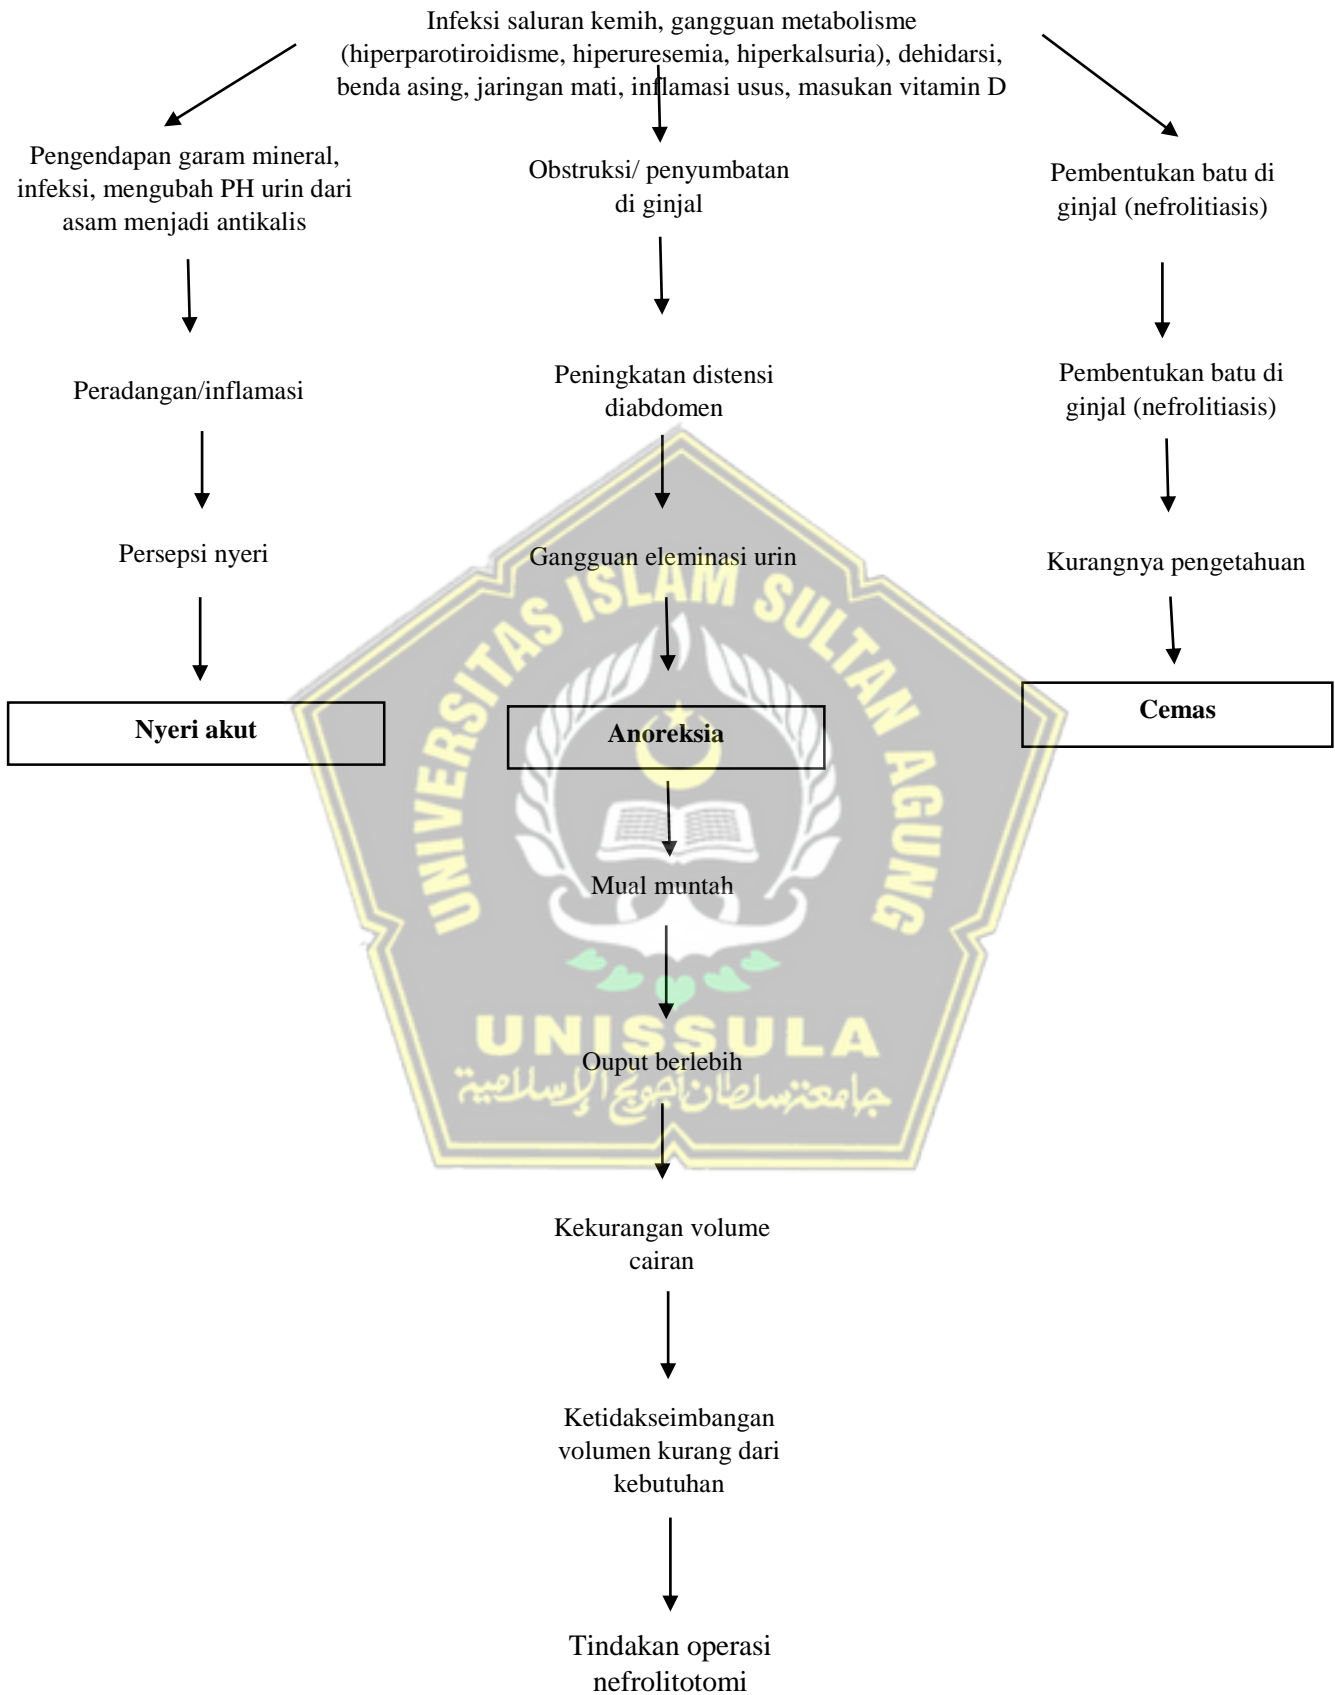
Infeksi saluran kemih, gangguan metabolisme (hiperparotiroidisme, hiperuresemia, hiperkalsuria), dehidarsi, benda asing, jaringan mati, inflamasi usus, masukan vitamin D

Pengendapan garam mineral, infeksi, mengubah PH urin dari asam menjadi antikalis

Peradangan/inflamasi

Persepsi nyeri

Nyeri akut

Obstruksi/ penyumbatan di ginjal

Peningkatan distensi diabdomen

Gangguan eleminasi urin

Anoreksia

Mual muntah

Ouput berlebih

Kekurangan volume cairan

Ketidakseimbangan volumen kurang dari kebutuhan

Tindakan operasi nefrolitotomi

Pembentukan batu di ginjal (nefrolitiasis)

Pembentukan batu di ginjal (nefrolitiasis)

Kurangnya pengetahuan

Cemas

UNIVERSITAS ISLAM SULTAN AGUNG

UNISSULA

جامعة سلطان أجونج الإسلامية